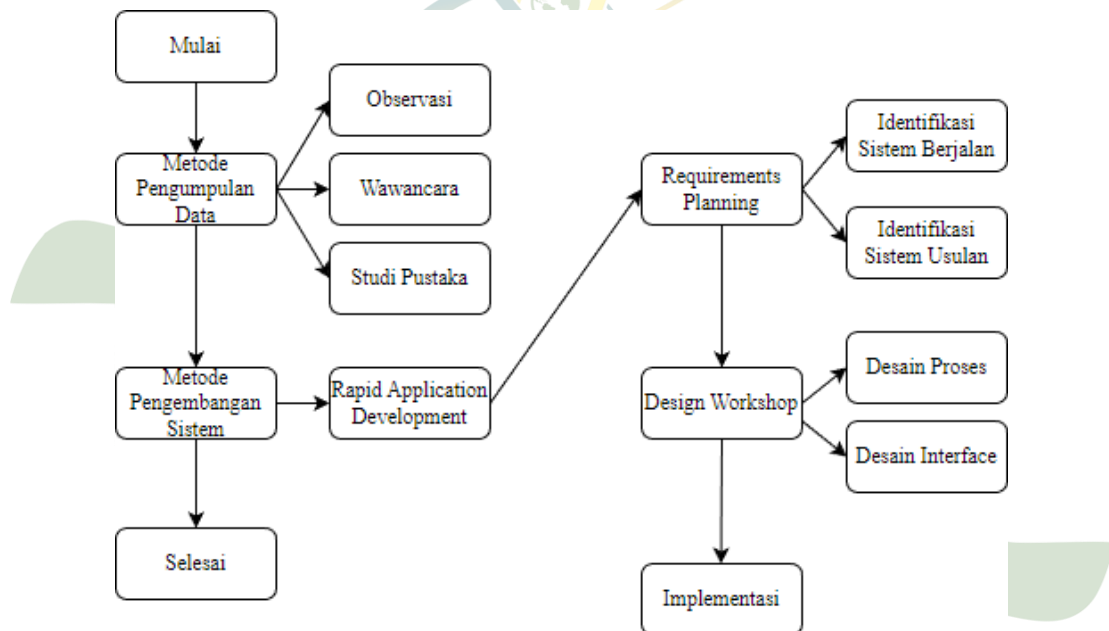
Mulai

Metode Pengumpulan Data

Observasi

Wawancara

Studi Pustaka

Metode Pengembangan Sistem

Rapid Application Development

Selesai

Requirements Planning

Identifikasi Sistem Berjalan

Identifikasi Sistem Usulan

Design Workshop

Desain Proses

Desain Interface

Implementasi